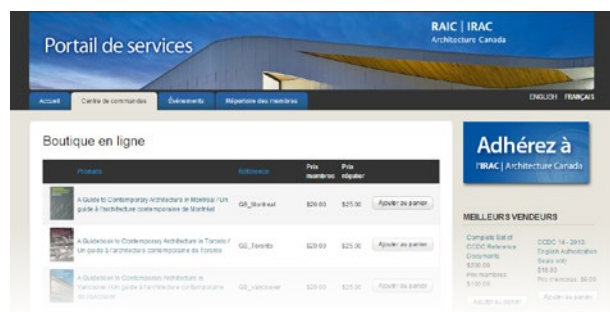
Portail de services

RAIC | IRAC
Architecture Canada

Accueil | Centre de commandes | Événements | Répertoire des membres

ENGLISH FRANÇAIS

Boutique en ligne

| Produits | Référence | Prix membres | Prix régulier | |
|---|---|---|---|---|
| A Guide to Contemporary Architecture in Montreal / Un guide à l'architecture contemporaine de Montréal | G8_Montreal | $20.00 | $25.00 | Ajouter au panier |
| A Guide to Contemporary Architecture in Toronto / Un guide à l'architecture contemporaine de Toronto | G8_Toronto | $20.00 | $25.00 | Ajouter au panier |
| A Guide to Contemporary Architecture in Vancouver / Un guide à l'architecture contemporaine de Vancouver | G8_Vancouver | $20.00 | $25.00 | Ajouter au panier |

Adhérez à l'IRAC | Architecture Canada

MEILLEURS VENDEURS

Complete Set of CCDC Reference Documents
$200.00
Prix membres: $180.00
Ajouter au panier

CCDC 14 - 2013 English Authorization Seals only
$10.00
Prix membres: $8.00
Ajouter au panier